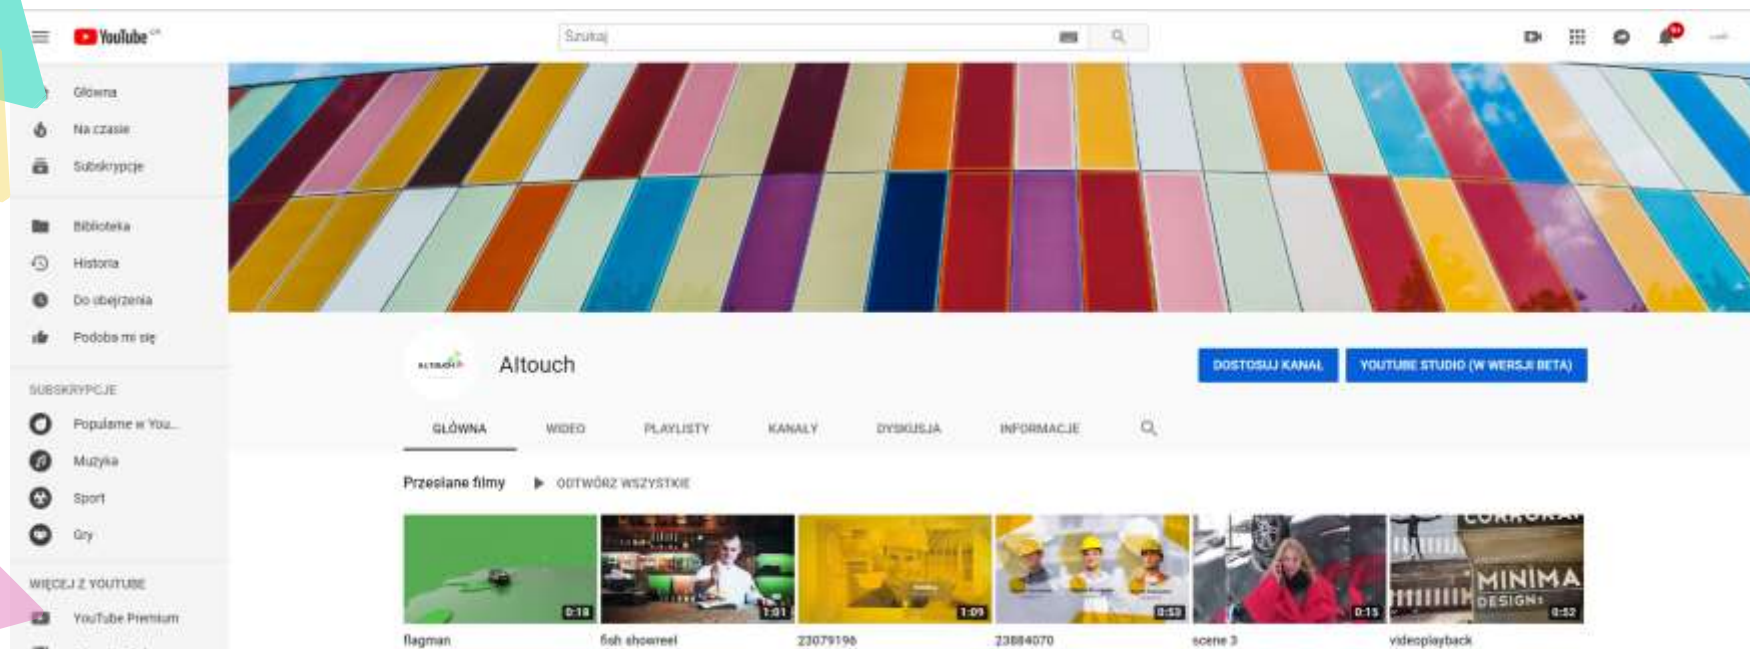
YouTube PL

Szukaj

Główna
Na czasie
Subskrypcje

Biblioteka
Historia
Do obejrzenia
Podoba mi się

SUBSKRYPCJE
Popularne w You...
Muzyka
Sport
Gry

WIĘCEJ Z YOUTUBE
YouTube Premium

ALTOUCH

Altouch

DOSTOSUJ KANAŁ
YOUTUBE STUDIO (W WERSJI BETA)

GŁÓWNA
WIDEO
PLAYLISTY
KANAŁY
DYSKUSJA
INFORMACJE

Przesłane filmy
ODTWÓRZ WSZYSTKIE

0:18
flagman

1:01
fish showreel

1:09
23079196

0:53
23884070

0:15
scene 3

MINIMA DESIGN
0:52
videoplayback